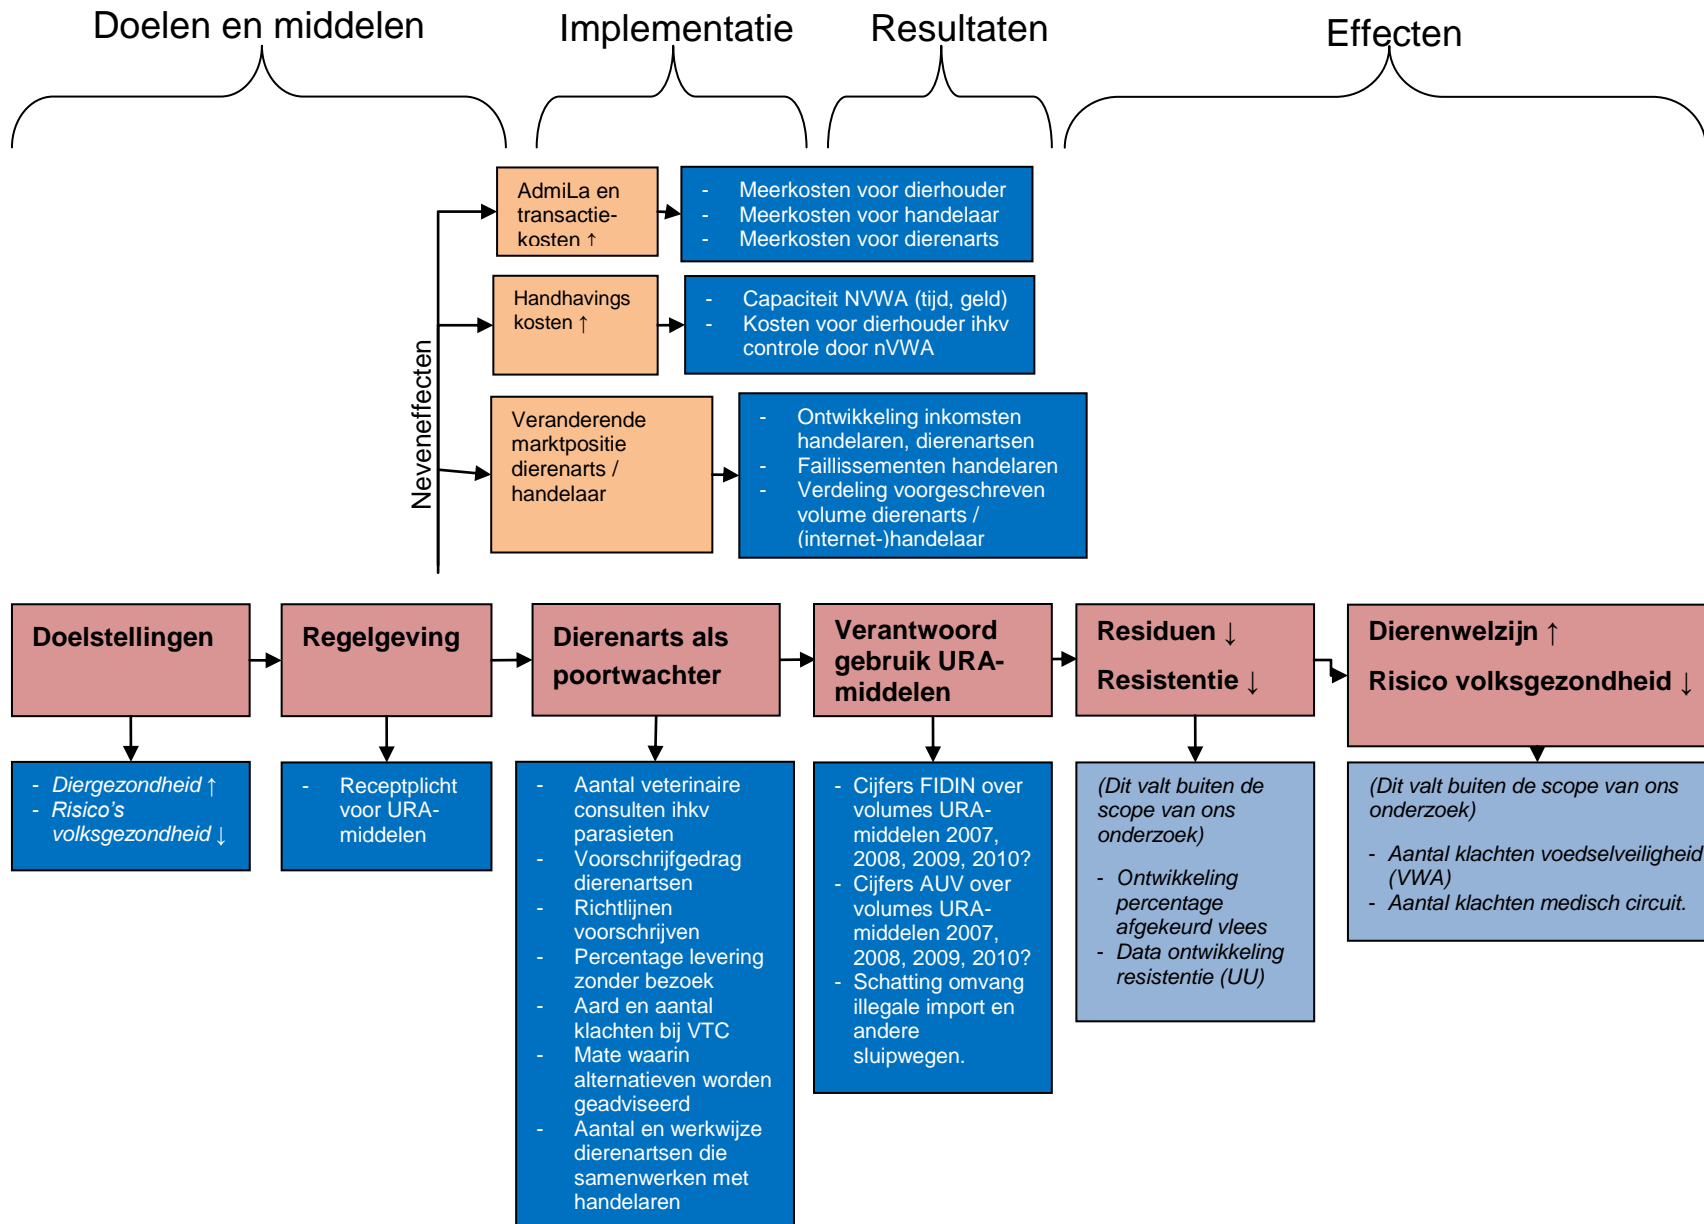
Doelen en middelen

Implementatie

Resultaten

Effecten

Neveneffecten

AdmiLa en transactiekosten ↑

- Meerkosten voor dierhouder
- Meerkosten voor handelaar
- Meerkosten voor dierenarts

Handhavings kosten ↑

- Capaciteit NVWA (tijd, geld)
- Kosten voor dierhouder ihkv controle door nVWA

Veranderende marktpositie dierenarts / handelaar

- Ontwikkeling inkomsten handelaren, dierenartsen
- Faillissementen handelaren
- Verdeling voorgeschreven volume dierenarts / (internet-)handelaar

Doelstellingen

Regelgeving

Dierenarts als poortwachter

Verantwoord gebruik URA-middelen

Residuen ↓

Resistentie ↓

Dierenwelzijn ↑

Risico volksgezondheid ↓

- Diergezondheid ↑
- Risico's volksgezondheid ↓

- Receptplicht voor URA-middelen

- Aantal veterinaire consulten ihkv parasieten
- Voorschrijfgedrag dierenartsen
- Richtlijnen voorschrijven
- Percentage levering zonder bezoek
- Aard en aantal klachten bij VTC
- Mate waarin alternatieven worden geadviseerd
- Aantal en werkwijze dierenartsen die samenwerken met handelaren

- Cijfers FIDIN over volumes URA-middelen 2007, 2008, 2009, 2010?
- Cijfers AUV over volumes URA-middelen 2007, 2008, 2009, 2010?
- Schatting omvang illegale import en andere sluipwegen.

(Dit valt buiten de scope van ons onderzoek)

- Ontwikkeling percentage afgekeurd vlees
- Data ontwikkeling resistentie (UU)

(Dit valt buiten de scope van ons onderzoek)

- Aantal klachten voedselveiligheid (VWA)
- Aantal klachten medisch circuit.